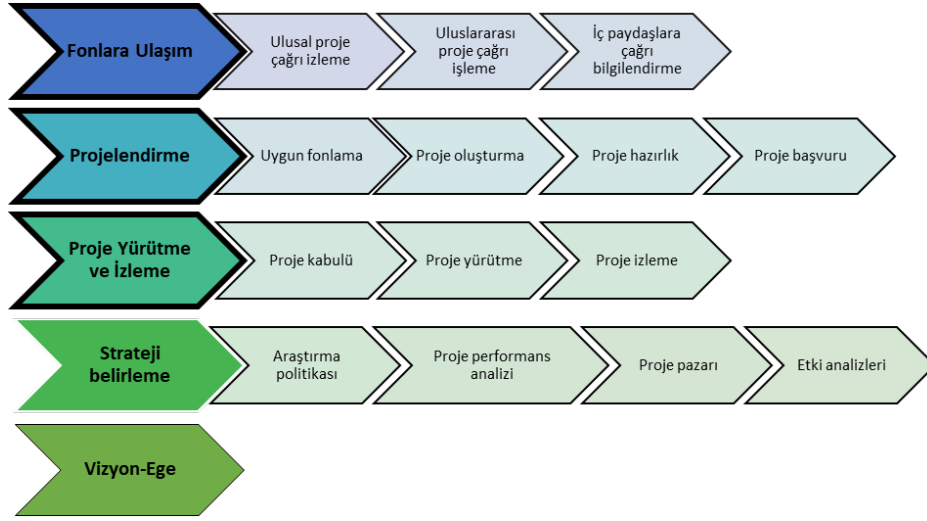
Fonlara Ulaşım

Ulusal proje çağrı izleme

Uluslararası proje çağrı işleme

İç paydaşlara çağrı bilgilendirme

Projelendirme

Uygun fonlama

Proje oluşturma

Proje hazırlık

Proje başvuru

Proje Yürütme ve İzleme

Proje kabulü

Proje yürütme

Proje izleme

Strateji belirleme

Araştırma politikası

Proje performans analizi

Proje pazarı

Etki analizleri

Vizyon-Ege